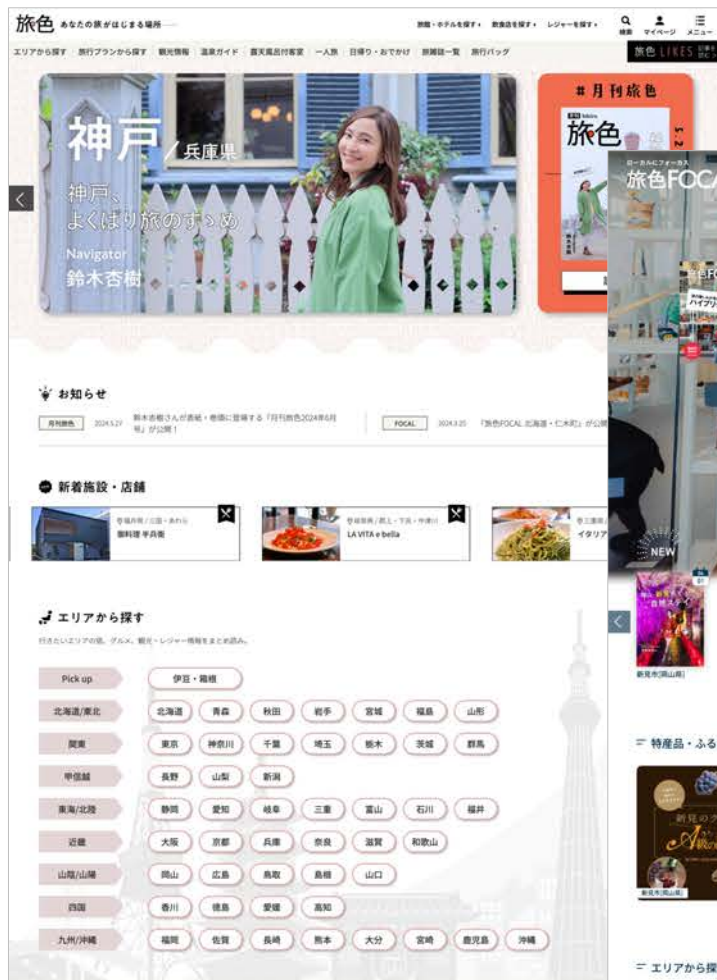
旅色 あなたの旅がはじまる場所

旅館・ホテルを探す 飲食店を探す レジャーを探す 検索 マイページ メニュー

エリアから探す 旅行プランから探す 観光情報 温泉ガイド 露天風呂付客室 一人旅 日帰り・おでかけ 旅雑誌一覧 旅行バッグ

旅色 LIKES

神戸/兵庫県

神戸、よくばり旅のすゝめ

Navigator 鈴木杏樹

#月刊旅色

旅色

旅色FOCAL

お知らせ

月刊旅色 2024.5.27 鈴木杏樹さんが表紙・巻頭に登場する「月刊旅色2024年6月号」が公開！

FOCAL 2024.3.20 「旅色FOCAL 北海道・仁木町」が公開

新着施設・店舗

御料理 半兵衛

LA VITA e bella

イタリア

NEW

エリアから探す

行きたいエリアの宿、グルメ、観光・レジャー情報をまとめ読み。

| Pick up | 伊豆・箱根 |
|---|---|
| 北海道/東北 | 北海道 青森 秋田 岩手 宮城 福島 山形 |
| 関東 | 東京 神奈川 千葉 埼玉 栃木 茨城 群馬 |
| 甲信越 | 長野 山梨 新潟 |
| 東海/北陸 | 静岡 愛知 岐阜 三重 富山 石川 福井 |
| 近畿 | 大阪 京都 兵庫 奈良 滋賀 和歌山 |
| 山陽/山陰 | 岡山 広島 鳥取 島根 山口 |
| 四国 | 香川 徳島 愛媛 高知 |
| 九州/沖縄 | 福岡 佐賀 長崎 熊本 大分 宮崎 鹿児島 沖縄 |

新見市(岡山県)

特産品・ふる

新見市(岡山県)

エリアから探